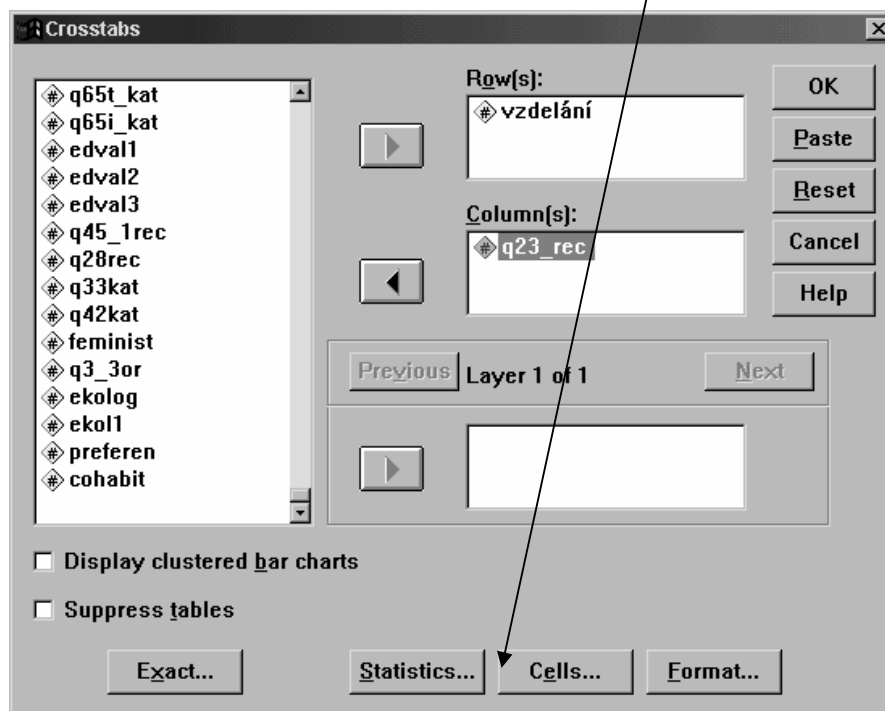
Crosstabs

q65t_kat
q65i_kat
edval1
edval2
edval3
q45_1rec
q28rec
q33kat
q42kat
feminist
q3_3or
ekolog
ekol1
preferen
cohabit

Row(s):
vzdelání

Column(s):
q23_rec

Previous Layer 1 of 1 Next

OK
Paste
Reset
Cancel
Help

Display clustered bar charts

Suppress tables

Exact... Statistics... Cells... Format...